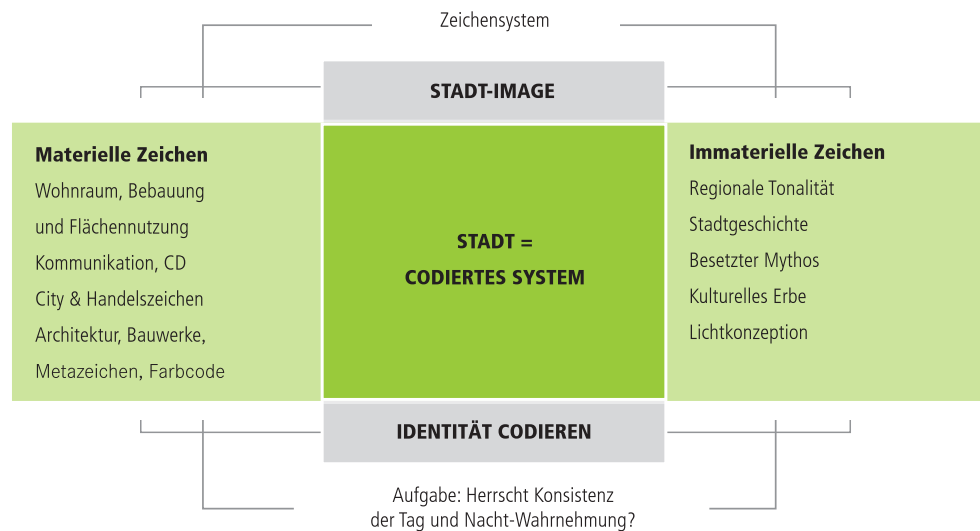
Zeichensystem

STADT-IMAGE

Materielle Zeichen
Wohnraum, Bebauung
und Flächennutzung
Kommunikation, CD
City & Handelszeichen
Architektur, Bauwerke,
Metazeichen, Farbcode

STADT =
CODIERTES SYSTEM

Immaterielle Zeichen
Regionale Tonalität
Stadtgeschichte
Besetzter Mythos
Kulturelles Erbe
Lichtkonzeption

IDENTITÄT CODIEREN

Aufgabe: Herrscht Konsistenz
der Tag und Nacht-Wahrnehmung?